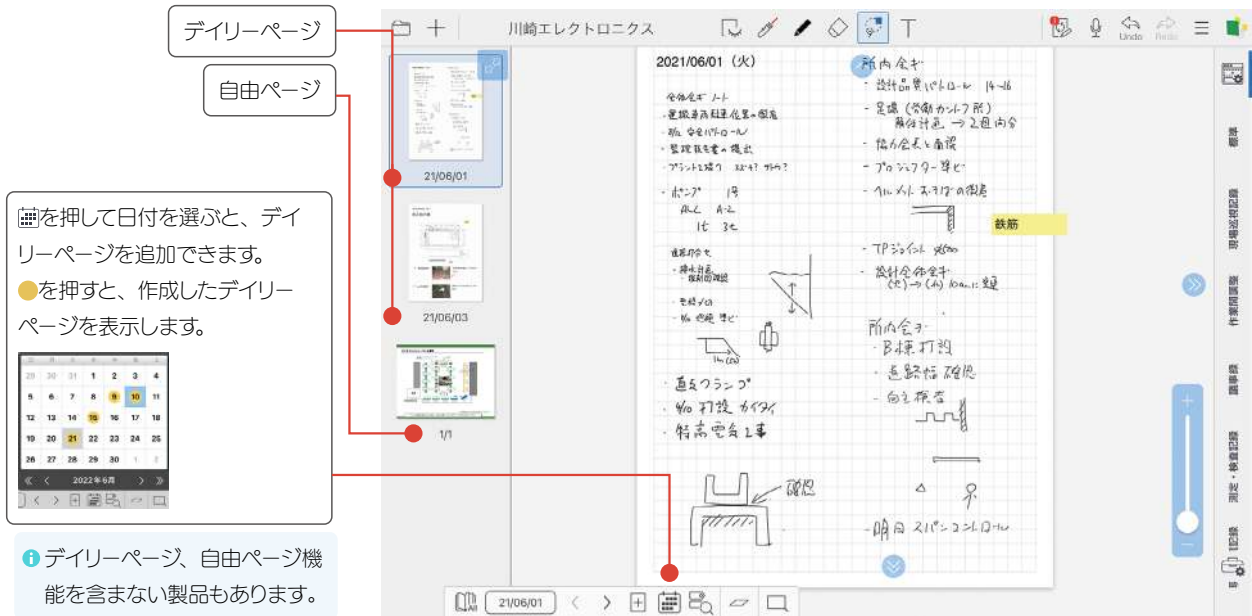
デイリーページ

自由ページ

▦を押して日付を選ぶと、デイリーページを追加できます。
●を押すと、作成したデイリーページを表示します。

| 29 | 30 | 31 | 1 | 2 | 3 | 4 |
|---|---|---|---|---|---|---|
| 5 | 6 | 7 | 8 | 9 | 10 | 11 |
| 12 | 13 | 14 | 15 | 16 | 17 | 18 |
| 19 | 20 | 21 | 22 | 23 | 24 | 25 |
| 26 | 27 | 28 | 29 | 30 | 1 | 2 |

« ‹ 2022年6月 › »

デイリーページ、自由ページ機能を含まない製品もあります。

川崎エレクトロニクス

Undo Redo

21/06/01

21/06/03

1/1

21/06/01

2021/06/01（火）

全体会ギ ノート
・足場手直し確認
・9/6 安全パトロール
・警備員配置の検討
・プリントを貼る

・ポンプ 1号
A-L A-2
1t 3t

道路占用
・掘削許可
・駐車場確認

・電線移設
・9/6 搬入準備

・直交クランプ
・9/10 打設
・特高電気工事

確認

所内会ギ
・設計品質パトロール 14~16
・足場（労働カンリ所）
　施工計画 → 2回目
・協力会社と面談
・プロジェクター準備
・ヘルメット ネット の撤去

鉄筋

・TPジョイント
・設計会社会ギ
（火）→（木）10am.に変更

所内会ギ
・B棟打設
・道路幅確保
・向き検査

・明日 スパンコントロール